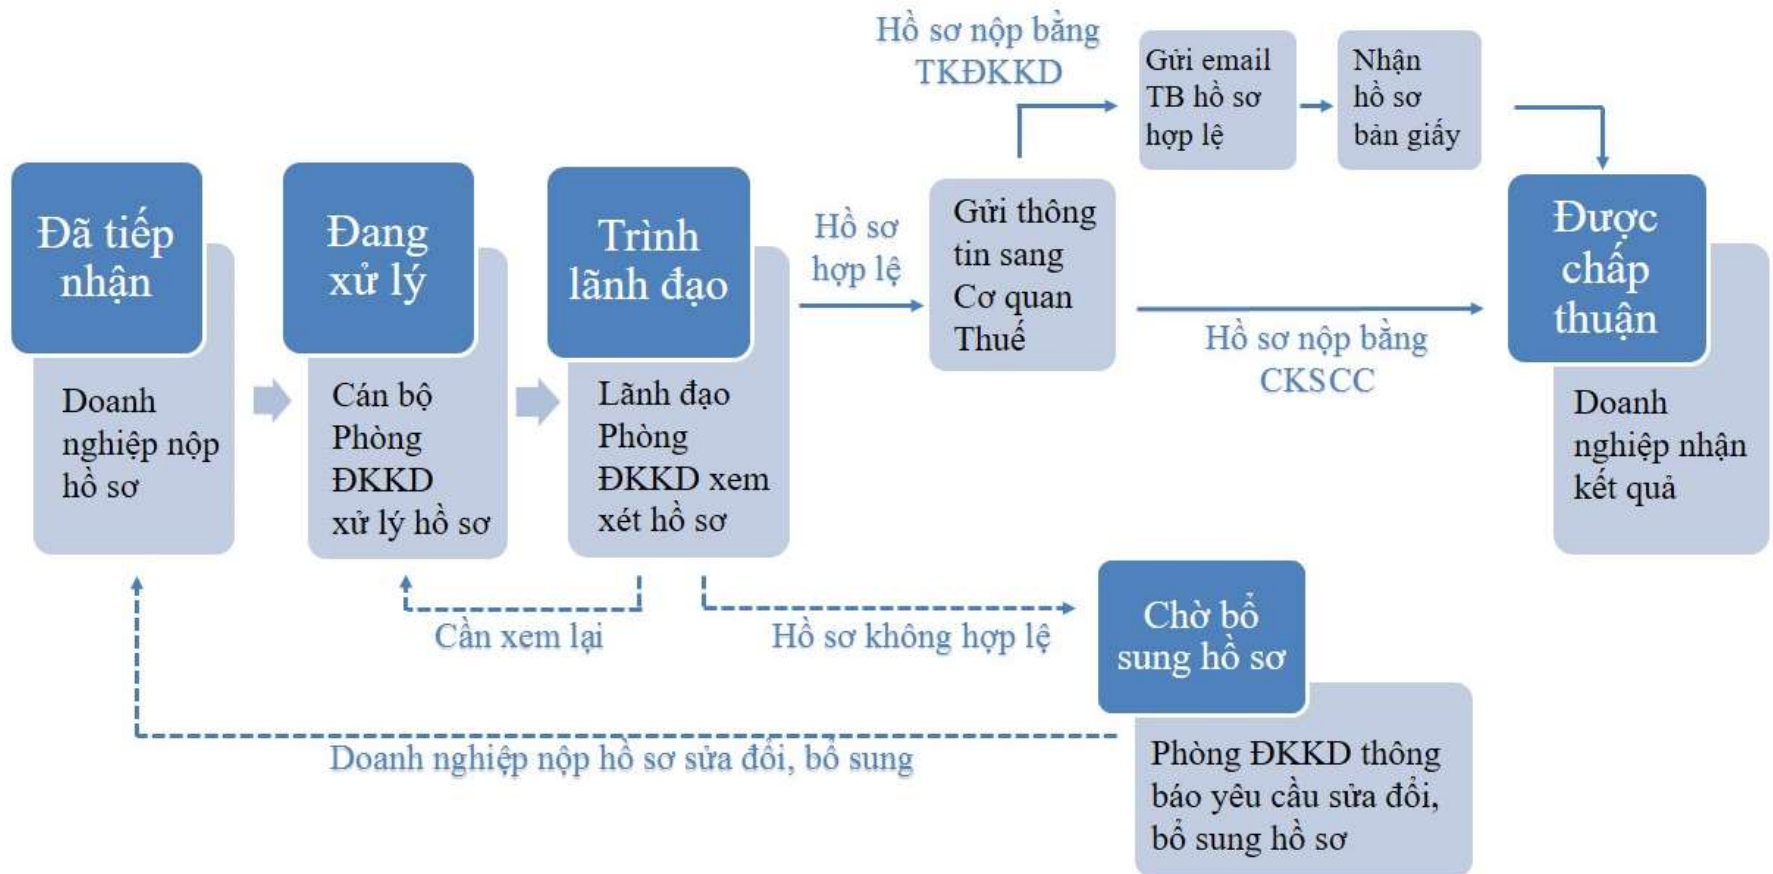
Đã tiếp nhận

Doanh nghiệp nộp hồ sơ

Đang xử lý

Cán bộ Phòng ĐKKD xử lý hồ sơ

Trình lãnh đạo

Lãnh đạo Phòng ĐKKD xem xét hồ sơ

Hồ sơ hợp lệ

Gửi thông tin sang Cơ quan Thuế

Hồ sơ nộp bằng TKĐKKD

Gửi email TB hồ sơ hợp lệ

Nhận hồ sơ bản giấy

Hồ sơ nộp bằng CKSCC

Được chấp thuận

Doanh nghiệp nhận kết quả

Cần xem lại

Hồ sơ không hợp lệ

Chờ bổ sung hồ sơ

Phòng ĐKKD thông báo yêu cầu sửa đổi, bổ sung hồ sơ

Doanh nghiệp nộp hồ sơ sửa đổi, bổ sung